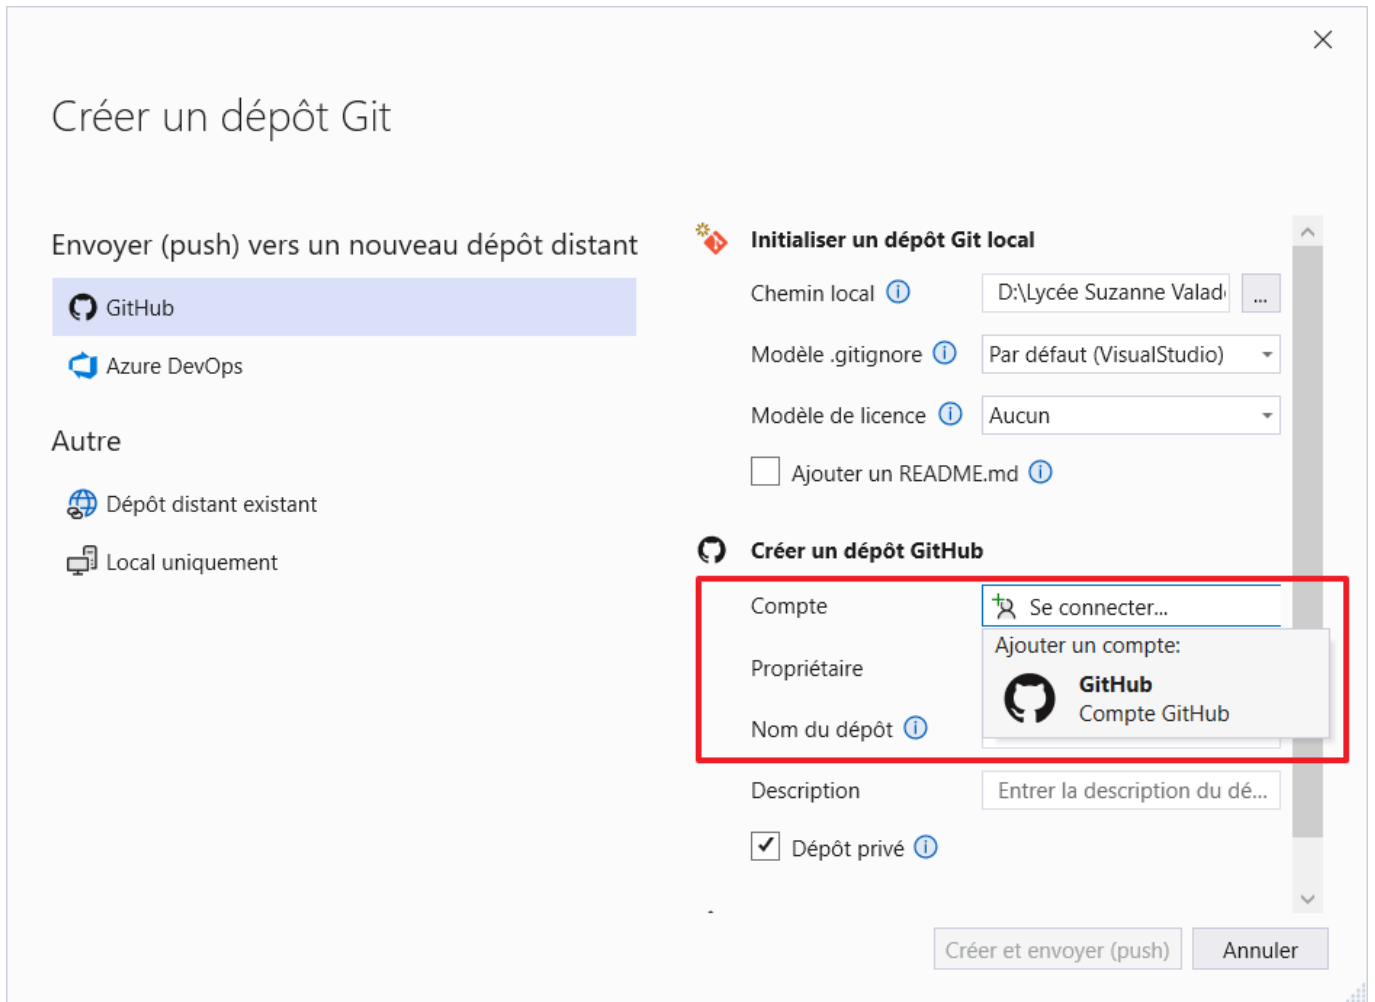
Créer un dépôt Git

Envoyer (push) vers un nouveau dépôt distant

GitHub

Azure DevOps

Autre

Dépôt distant existant

Local uniquement

Initialiser un dépôt Git local

Chemin local ⓘ D:\Lycée Suzanne Valad ...

Modèle .gitignore ⓘ Par défaut (VisualStudio)

Modèle de licence ⓘ Aucun

Ajouter un README.md ⓘ

Créer un dépôt GitHub

Compte Se connecter...

Ajouter un compte:

GitHub
Compte GitHub

Propriétaire

Nom du dépôt ⓘ

Description Entrer la description du dé...

Dépôt privé ⓘ

Créer et envoyer (push) Annuler